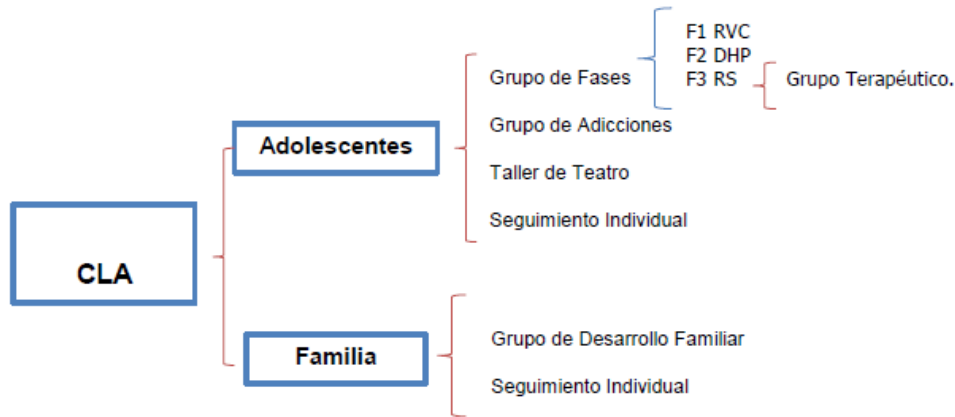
CLA

Adolescentes

Grupo de Fases

F1 RVC
F2 DHP
F3 RS

Grupo Terapéutico.

Grupo de Adicciones

Taller de Teatro

Seguimiento Individual

Familia

Grupo de Desarrollo Familiar

Seguimiento Individual